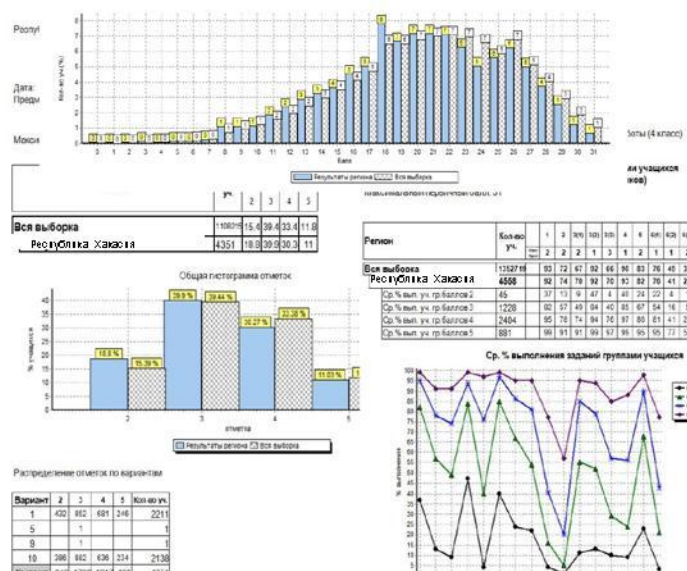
Резуль

Дата:
Предм

Моско

8
7
6
5
4
3
2
1
0

Кол-во уч. (%)

0 1 2 3 4 5 6 7 8 9 10 11 12 13 14 15 16 17 18 19 20 21 22 23 24 25 26 27 28 29 30 31

Балл

Результаты региона  Вся выборка

боты (4 класс)

ки учащихся
нов)

| | уч. | 2 | 3 | 4 | 5 |
|---|---|---|---|---|---|
| Вся выборка | 1108219 | 15.4 | 39.4 | 33.4 | 11.8 |
| Республика Хакасия | 4351 | 18.8 | 39.9 | 30.3 | 11 |

| Регион | Кол-во уч. | 1 | 2 | 3(1) | 3(2) | 3(3) | 4 | 5 | 6(1) | 6(2) |
|---|---|---|---|---|---|---|---|---|---|---|
| | | 1 | 2 | 2 | 1 | 1 | 1 | 2 | 1 | 1 |
| Вся выборка | 1252718 | 93 | 72 | 67 | 92 | 66 | 90 | 83 | 76 | 45 |
| Республика Хакасия | 4558 | 92 | 74 | 70 | 92 | 70 | 92 | 82 | 70 | 41 |
| Ср.% вып. уч. гр.баллов 2 | 45 | 37 | 13 | 9 | 47 | 4 | 40 | 24 | 22 | 4 |
| Ср.% вып. уч. гр.баллов 3 | 1228 | 92 | 57 | 49 | 84 | 40 | 86 | 67 | 54 | 16 |
| Ср.% вып. уч. гр.баллов 4 | 2404 | 95 | 78 | 74 | 94 | 76 | 97 | 90 | 81 | 41 |
| Ср.% вып. уч. гр.баллов 5 | 881 | 99 | 91 | 91 | 99 | 97 | 95 | 95 | 95 | 73 |

Общая гистограмма отметок

40
35
30
25
20
15
10
5
0

% учащихся

18.8 %
15.39 %
39.9 %
39.44 %
30.27 %
33.38 %
11.03 %

2 3 4 5
отметка

Результаты региона  Вся выборка

Ср. % выполнения заданий группами учащихся

100
95
90
85
80
75
70
65
60
55
50
45
40
35
30
25
20
15
10
5

% выполнения

Распределение отметок по вариантам

| Вариант | 2 | 3 | 4 | 5 | Кол-во уч. |
|---|---|---|---|---|---|
| 1 | 432 | 862 | 681 | 246 | 2211 |
| 5 | | 1 | | | 1 |
| 9 | | 1 | | | 1 |
| 10 | 386 | 882 | 636 | 234 | 2138 |